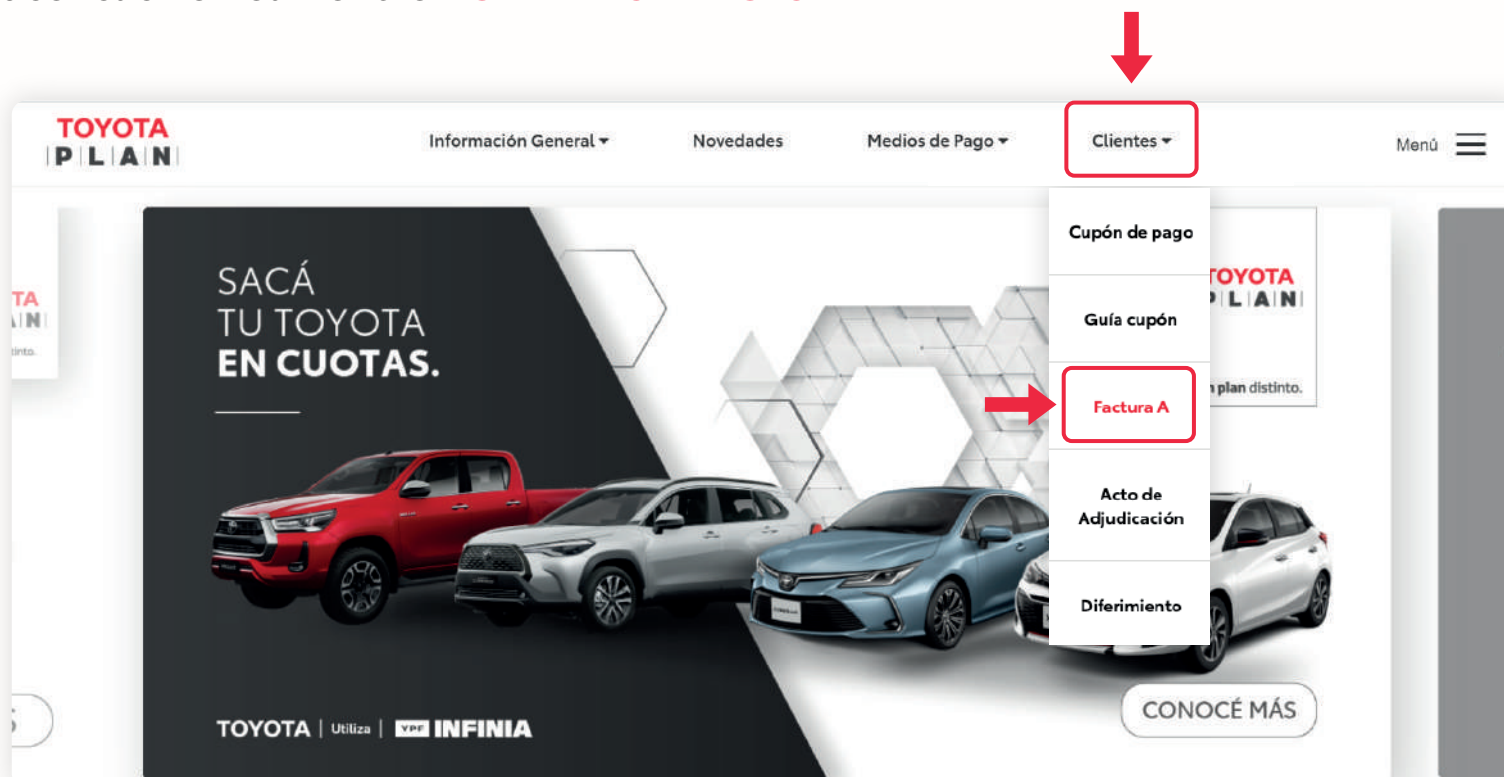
TOYOTA
PLAN

Información General ▾
Novedades
Medios de Pago ▾
Clientes ▾
Menú

Cupón de pago
Guía cupón
Factura A
Acto de Adjudicación
Diferimiento

TA
AN
stinto.

SACÁ
TU TOYOTA
EN CUOTAS.

TOYOTA
PLAN
n plan distinto.

TOYOTA | Utiliza | YPF INFINIA

CONOCÉ MÁS